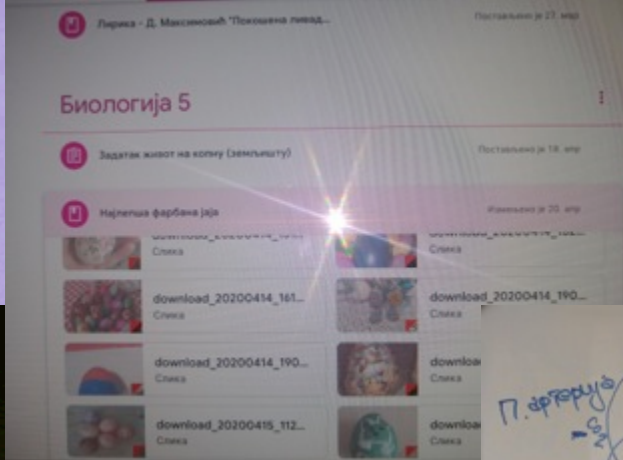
Лирика - Д. Максимовић "Покошена ливад...

Постављено је 27. мар

Биологија 5

Задатак живот на копну (земљишту)

Постављено је 14. апр

Најлепша фарбана јаја

Измењено је 20. апр

download_20200414_161...
Слика

download_20200414_182...
Слика

download_20200414_161...
Слика

download_20200414_190...
Слика

download_20200414_190...
Слика

download_20200414_190...
Слика

download_20200415_112...
Слика

download_20200415_112...
Слика

П. фтерија
-6